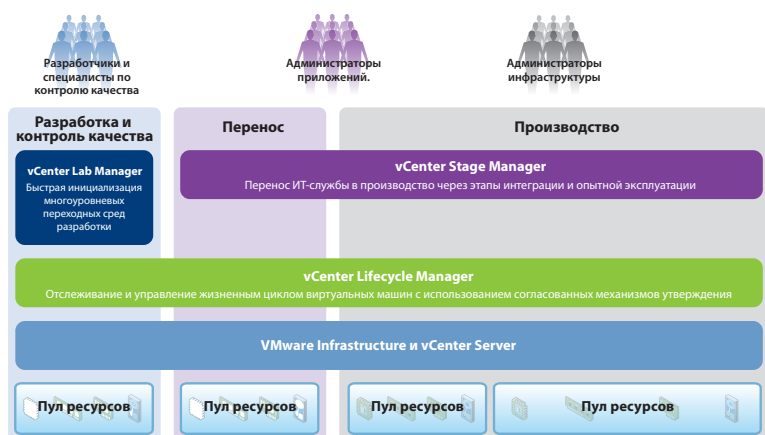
Разработчики и специалисты по контролю качества

Администраторы приложений.

Администраторы инфраструктуры

Разработка и контроль качества

Перенос

Производство

vCenter Lab Manager
Быстрая инициализация многоуровневых переходных сред разработки

vCenter Stage Manager
Перенос ИТ-службы в производство через этапы интеграции и опытной эксплуатации

vCenter Lifecycle Manager
Отслеживание и управление жизненным циклом виртуальных машин с использованием согласованных механизмов утверждения

VMware Infrastructure и vCenter Server

Пул ресурсов

Пул ресурсов

Пул ресурсов

Пул ресурсов